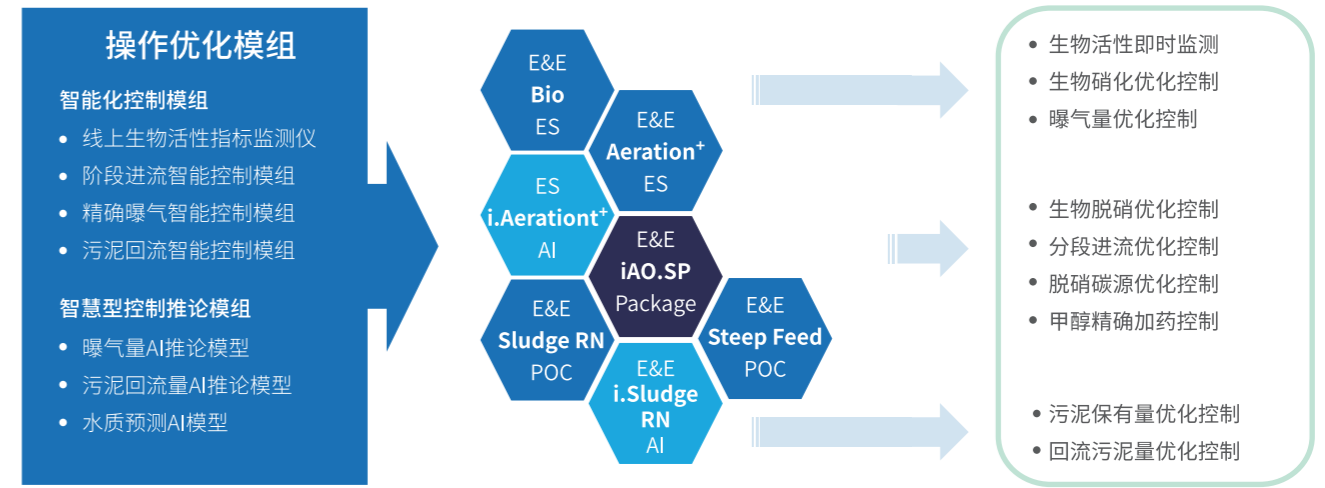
操作优化模组

智能化控制模组

• 线上生物活性指标监测仪
• 阶段进流智能控制模组
• 精确曝气智能控制模组
• 污泥回流智能控制模组

智慧型控制推论模组

• 曝气量AI推论模型
• 污泥回流量AI推论模型
• 水质预测AI模型

E&E
Bio
ES

E&E
Aeration$^+$
ES

ES
i.Aerationt$^+$
AI

E&E
iAO.SP
Package

E&E
Sludge RN
POC

E&E
Steep Feed
POC

E&E
i.Sludge
RN
AI

• 生物活性即时监测
• 生物硝化优化控制
• 曝气量优化控制

• 生物脱硝优化控制
• 分段进流优化控制
• 脱硝碳源优化控制
• 甲醇精确加药控制

• 污泥保有量优化控制
• 回流污泥量优化控制